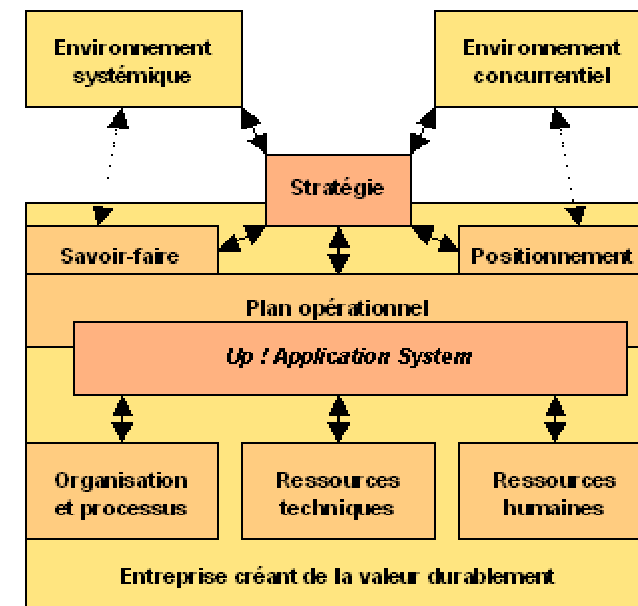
Environnement systémique

Environnement concurrentiel

Stratégie

Savoir-faire

Positionnement

Plan opérationnel

Up ! Application System

Organisation et processus

Ressources techniques

Ressources humaines

Entreprise créant de la valeur durablement